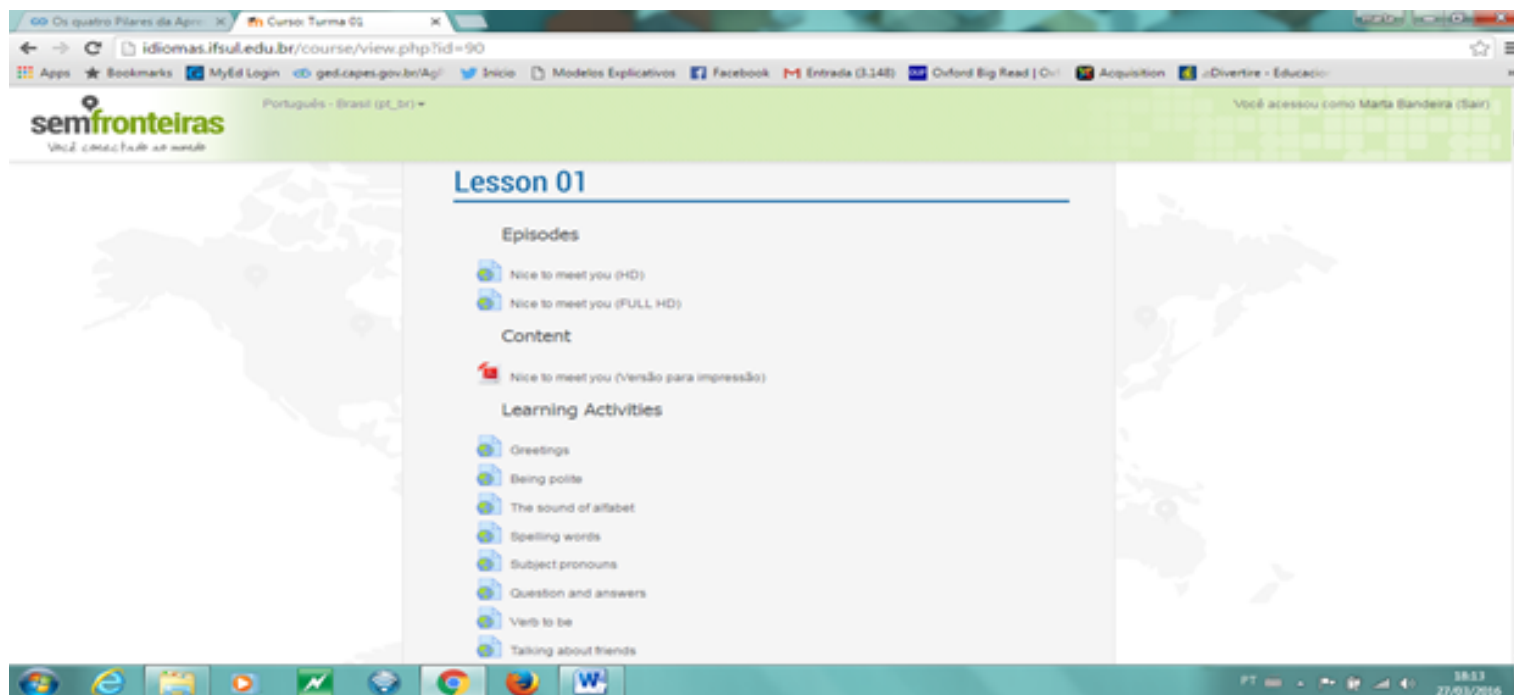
Os quatro Pilares da Apre ×
Curso: Turma 01 ×
idiomas.ifsul.edu.br/course/view.php?id=90
Apps Bookmarks MyEd Login ged.capes.gov.br/Ag Início Modelos Explicativos Facebook Entrada (3.148) Oxford Big Read | Ox Acquisition Divertire - Educacio

semfronteiras
Você conectado ao mundo
Português - Brasil (pt_br)
Você acessou como Marta Bandeira (Sair)

Lesson 01

Episodes

Nice to meet you (HD)
Nice to meet you (FULL HD)

Content

Nice to meet you (Versão para impressão)

Learning Activities

Greetings
Being polite
The sound of alfabet
Spelling words
Subject pronouns
Question and answers
Verb to be
Talking about friends

PT
18:13
27/03/2016